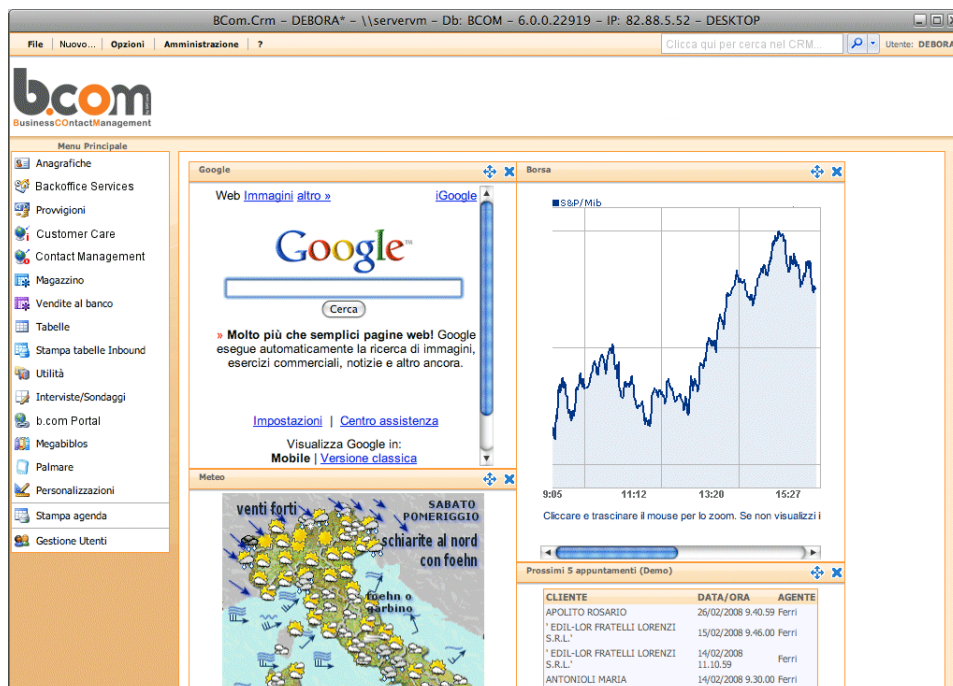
BCom.Crm – DEBORA* – \\servervm – Db: BCOM – 6.0.0.22919 – IP: 82.88.5.52 – DESKTOP

File | Nuovo... | Opzioni | Amministrazione | ?

Clicca qui per cerca nel CRM...

Utente: DEBORA

b.com
BusinessCOntactManagement

Menu Principale

Anagrafiche
Backoffice Services
Provvigioni
Customer Care
Contact Management
Magazzino
Vendite al banco
Tabelle
Stampa tabelle Inbound
Utilità
Interviste/Sondaggi
b.com Portal
Megabiblos
Palmare
Personalizzazioni
Stampa agenda
Gestione Utenti

Google

Web Immagini altro » iGoogle

Google

Cerca

» Molto più che semplici pagine web! Google esegue automaticamente la ricerca di immagini, esercizi commerciali, notizie e altro ancora.

Impostazioni | Centro assistenza

Visualizza Google in:
Mobile | Versione classica

Borsa

S&P/Mib

9:05 11:12 13:20 15:27

Cliccare e trascinare il mouse per lo zoom. Se non visualizzi i

Meteo

venti forti
SABATO POMERIGGIO
schiarite al nord con foehn
foehn o garbino

Prossimi 5 appuntamenti (Demo)

| CLIENTE | DATA/ORA | AGENTE |
|---|---|---|
| APOLITO ROSARIO | 26/02/2008 9.40.59 | Ferri |
| ' EDIL-LOR FRATELLI LORENZI S.R.L.' | 15/02/2008 9.46.00 | Ferri |
| ' EDIL-LOR FRATELLI LORENZI S.R.L.' | 14/02/2008 11.10.59 | Ferri |
| ANTONIOLI MARIA | 14/02/2008 9.30.00 | Ferri |